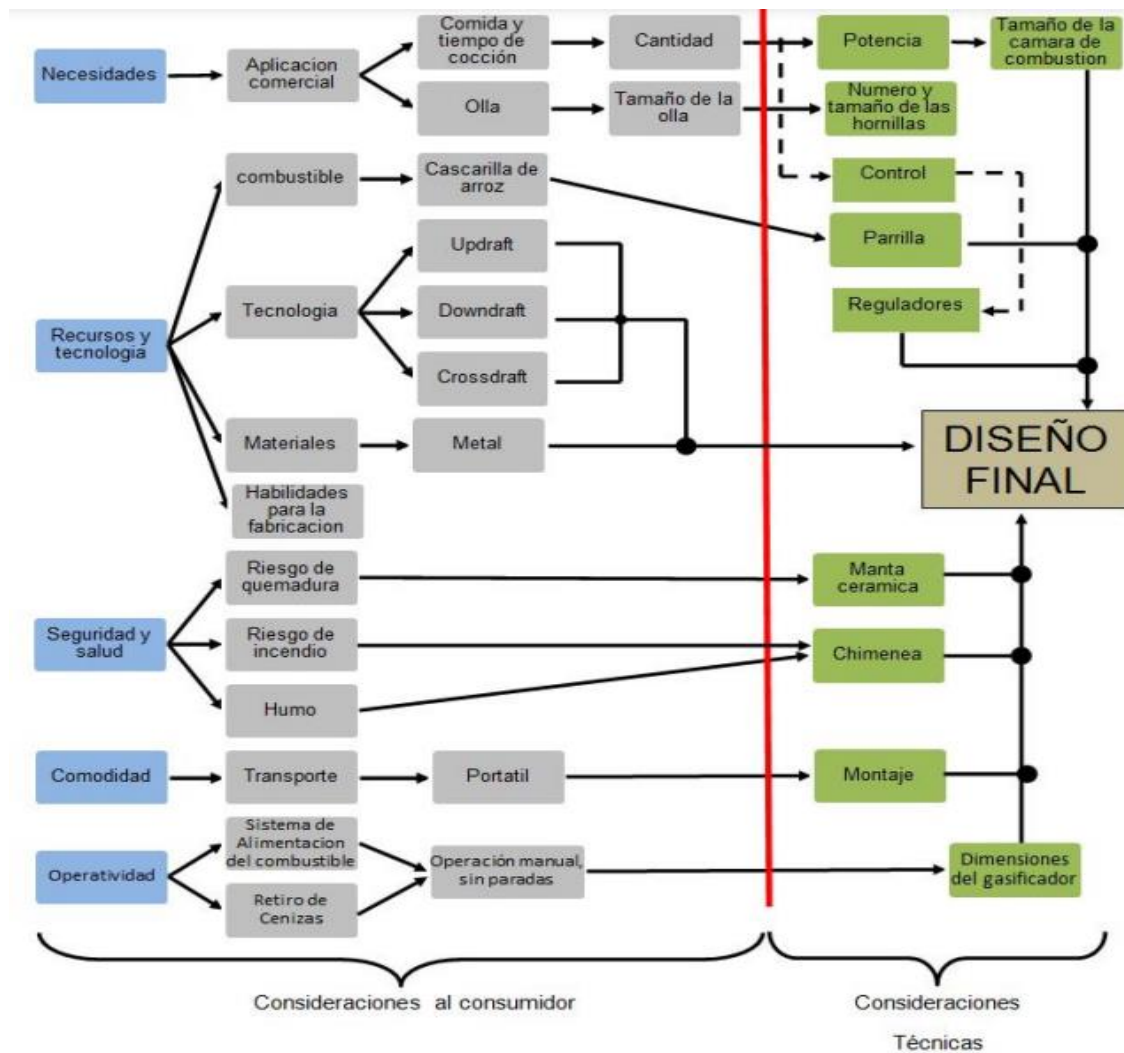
Necesidades

Aplicacion comercial

Comida y tiempo de cocción

Cantidad

Olla

Tamaño de la olla

Potencia

Tamaño de la camara de combustion

Numero y tamaño de las hornillas

Control

combustible

Cascarilla de arroz

Parrilla

Recursos y tecnologia

Tecnologia

Updraft

Downdraft

Crossdraft

Reguladores

Materiales

Metal

DISEÑO FINAL

Habilidades para la fabricacion

Seguridad y salud

Riesgo de quemadura

Riesgo de incendio

Humo

Manta ceramica

Chimenea

Comodidad

Transporte

Portatil

Montaje

Operatividad

Sistema de Alimentacion del combustible

Retiro de Cenizas

Operación manual, sin paradas

Dimensiones del gasificador

Consideraciones al consumidor

Consideraciones Técnicas